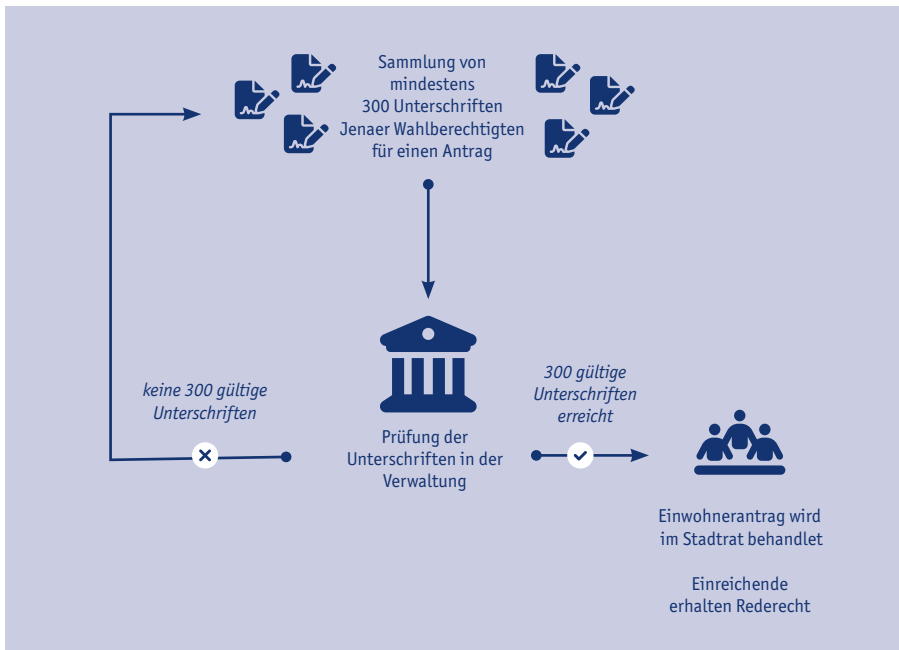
Sammlung von mindestens 300 Unterschriften Jenaer Wahlberechtigten für einen Antrag

keine 300 gültige Unterschriften

Prüfung der Unterschriften in der Verwaltung

300 gültige Unterschriften erreicht

Einwohnerantrag wird im Stadtrat behandelt

Einreichende erhalten Rederecht